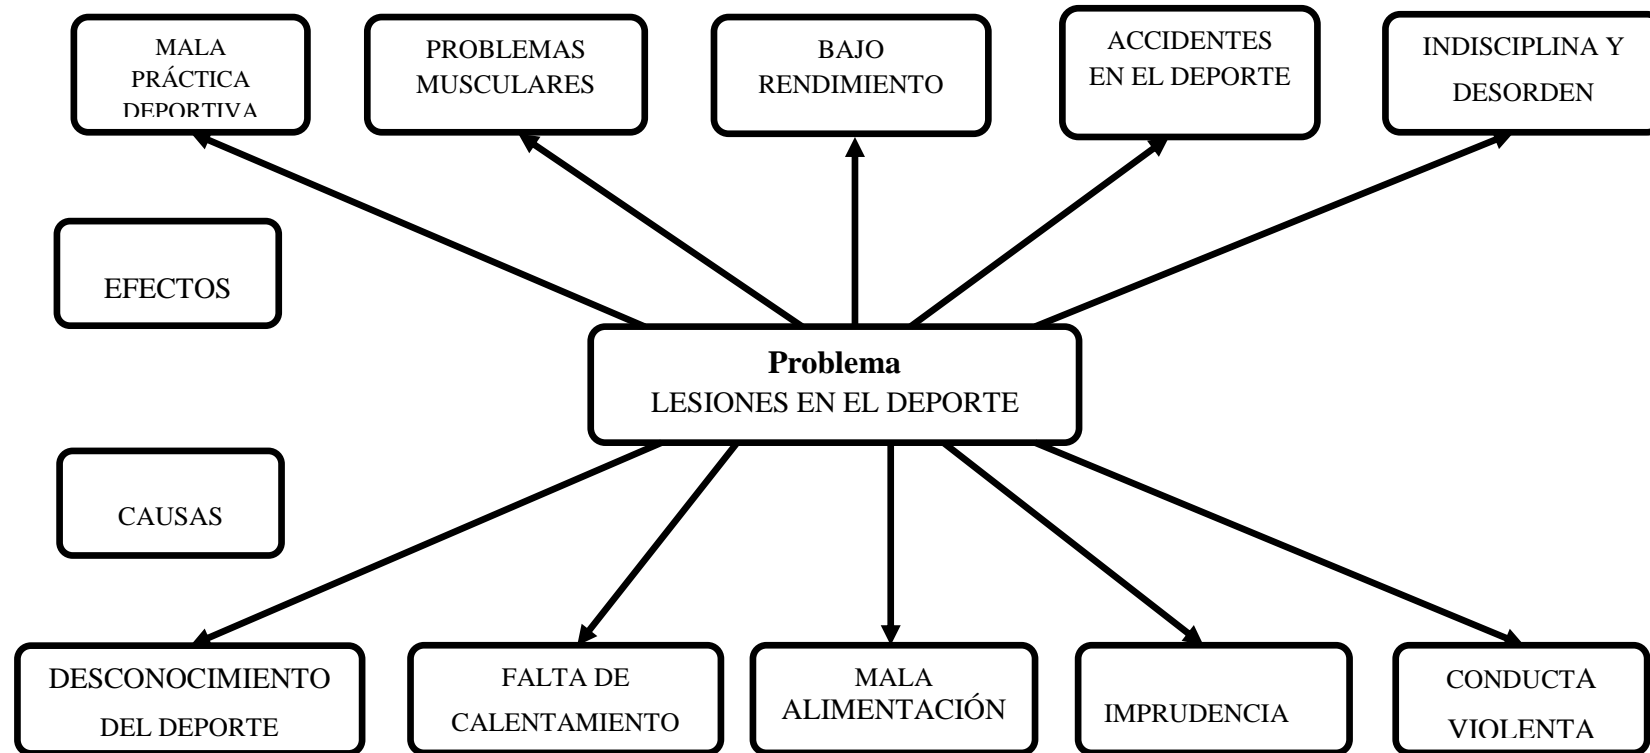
MALA PRÁCTICA DEPORTIVA

PROBLEMAS MUSCULARES

BAJO RENDIMIENTO

ACCIDENTES EN EL DEPORTE

INDISCIPLINA Y DESORDEN

EFECTOS

**Problema**
LESIONES EN EL DEPORTE

CAUSAS

DESCONOCIMIENTO DEL DEPORTE

FALTA DE CALENTAMIENTO

MALA ALIMENTACIÓN

IMPRUDENCIA

CONDUCTA VIOLENTA